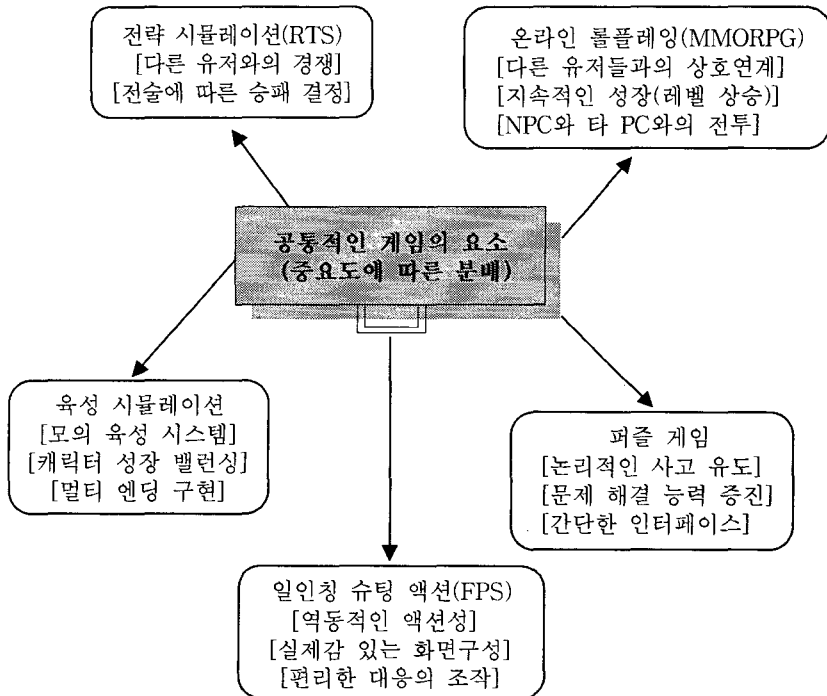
전략 시뮬레이션(RTS)
[다른 유저와의 경쟁]
[전술에 따른 승패 결정]

온라인 롤플레잉(MMORPG)
[다른 유저들과의 상호연계]
[지속적인 성장(레벨 상승)]
[NPC와 타 PC와의 전투]

공통적인 게임의 요소
(중요도에 따른 분배)

육성 시뮬레이션
[모의 육성 시스템]
[캐릭터 성장 밸런싱]
[멀티 엔딩 구현]

퍼즐 게임
[논리적인 사고 유도]
[문제 해결 능력 증진]
[간단한 인터페이스]

일인칭 슈팅 액션(FPS)
[역동적인 액션성]
[실제감 있는 화면구성]
[편리한 대응의 조작]